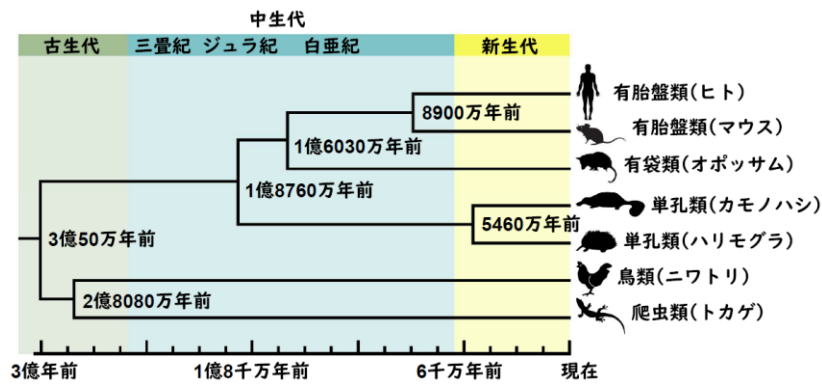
中生代

古生代 三畳紀 ジュラ紀 白亜紀 新生代

有胎盤類(ヒト)
8900万年前
有胎盤類(マウス)
1億6030万年前
有袋類(オポッサム)
1億8760万年前
単孔類(カモノハシ)
5460万年前
3億50万年前
単孔類(ハリモグラ)
鳥類(ニワトリ)
2億8080万年前
爬虫類(トカゲ)

3億年前 1億8千万年前 6千万年前 現在